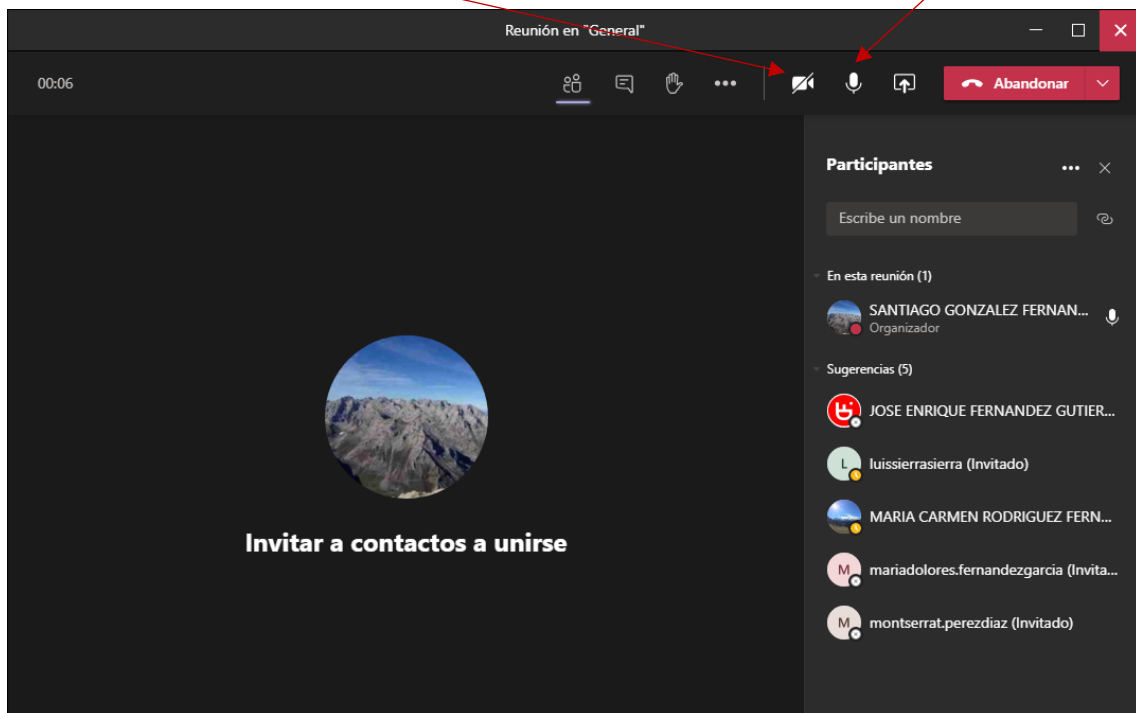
Reunión en "General"

00:06

Abandonar

Participantes

Escribe un nombre

En esta reunión (1)

SANTIAGO GONZALEZ FERNAN...
Organizador

Sugerencias (5)

JOSE ENRIQUE FERNANDEZ GUTIER...

L luissierrasierra (Invitado)

MARIA CARMEN RODRIGUEZ FERN...

M mariadolores.fernandezgarcia (Invita...

M montserrat.perezdiaz (Invitado)

Invitar a contactos a unirse